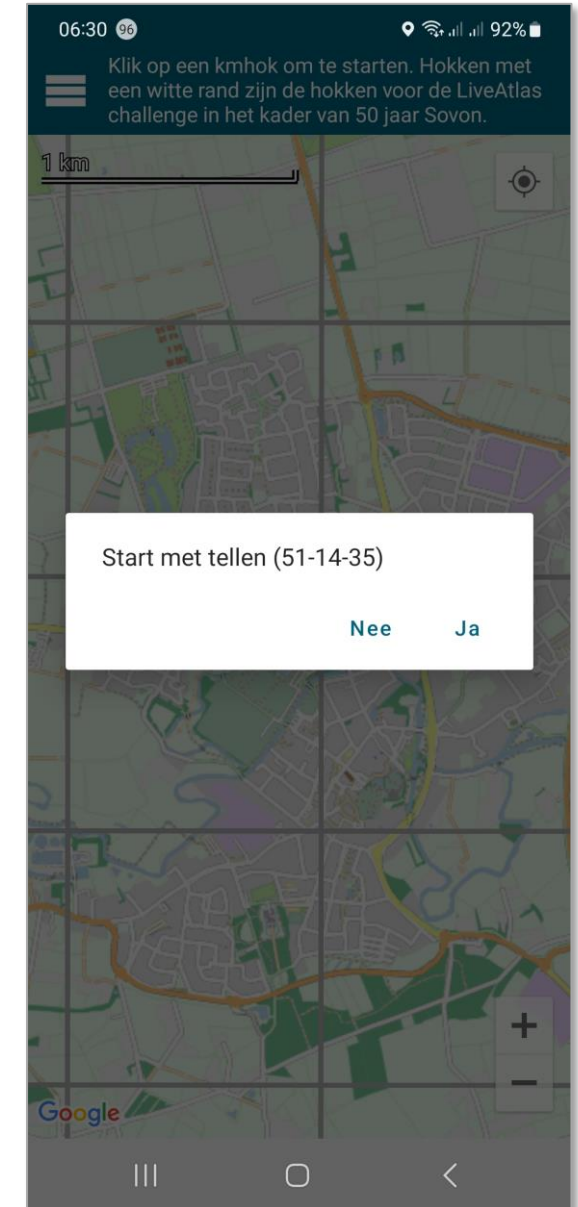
06:30 96 92%

Klik op een kmhok om te starten. Hokken met een witte rand zijn de hokken voor de LiveAtlas challenge in het kader van 50 jaar Sovon.

1 km

Start met tellen (51-14-35)

Nee Ja

+
−

Google